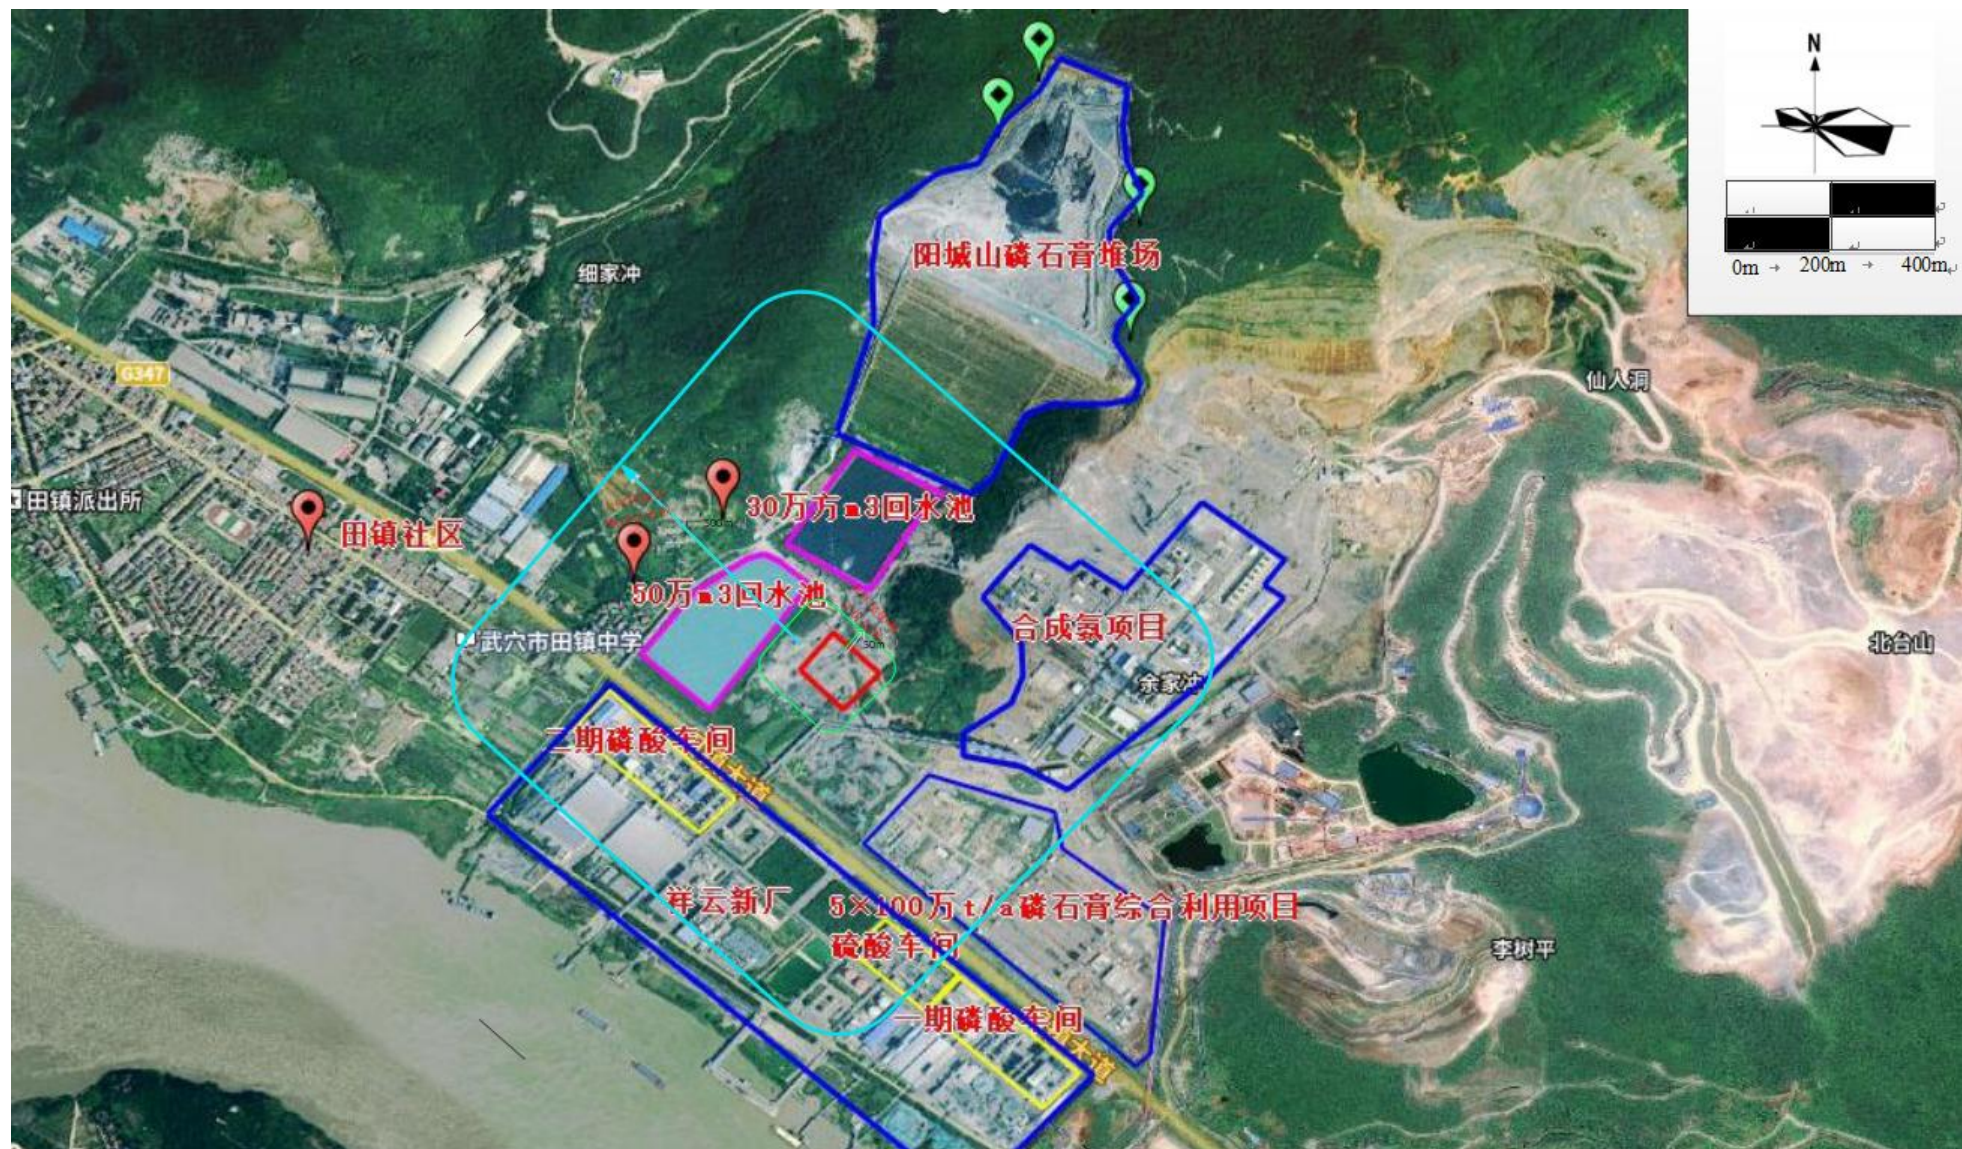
N

0m → 200m → 400m

阳城山磷石膏堆场

细家冲

G347

仙人洞

田镇派出所

田镇社区

30万方m3回水池

50万m3回水池

武穴市田镇中学

合成氨项目

余家冲

北台山

二期磷酸车间

祥云新厂

5×100万t/a磷石膏综合利用项目

硫酸车间

李树平

一期磷酸车间